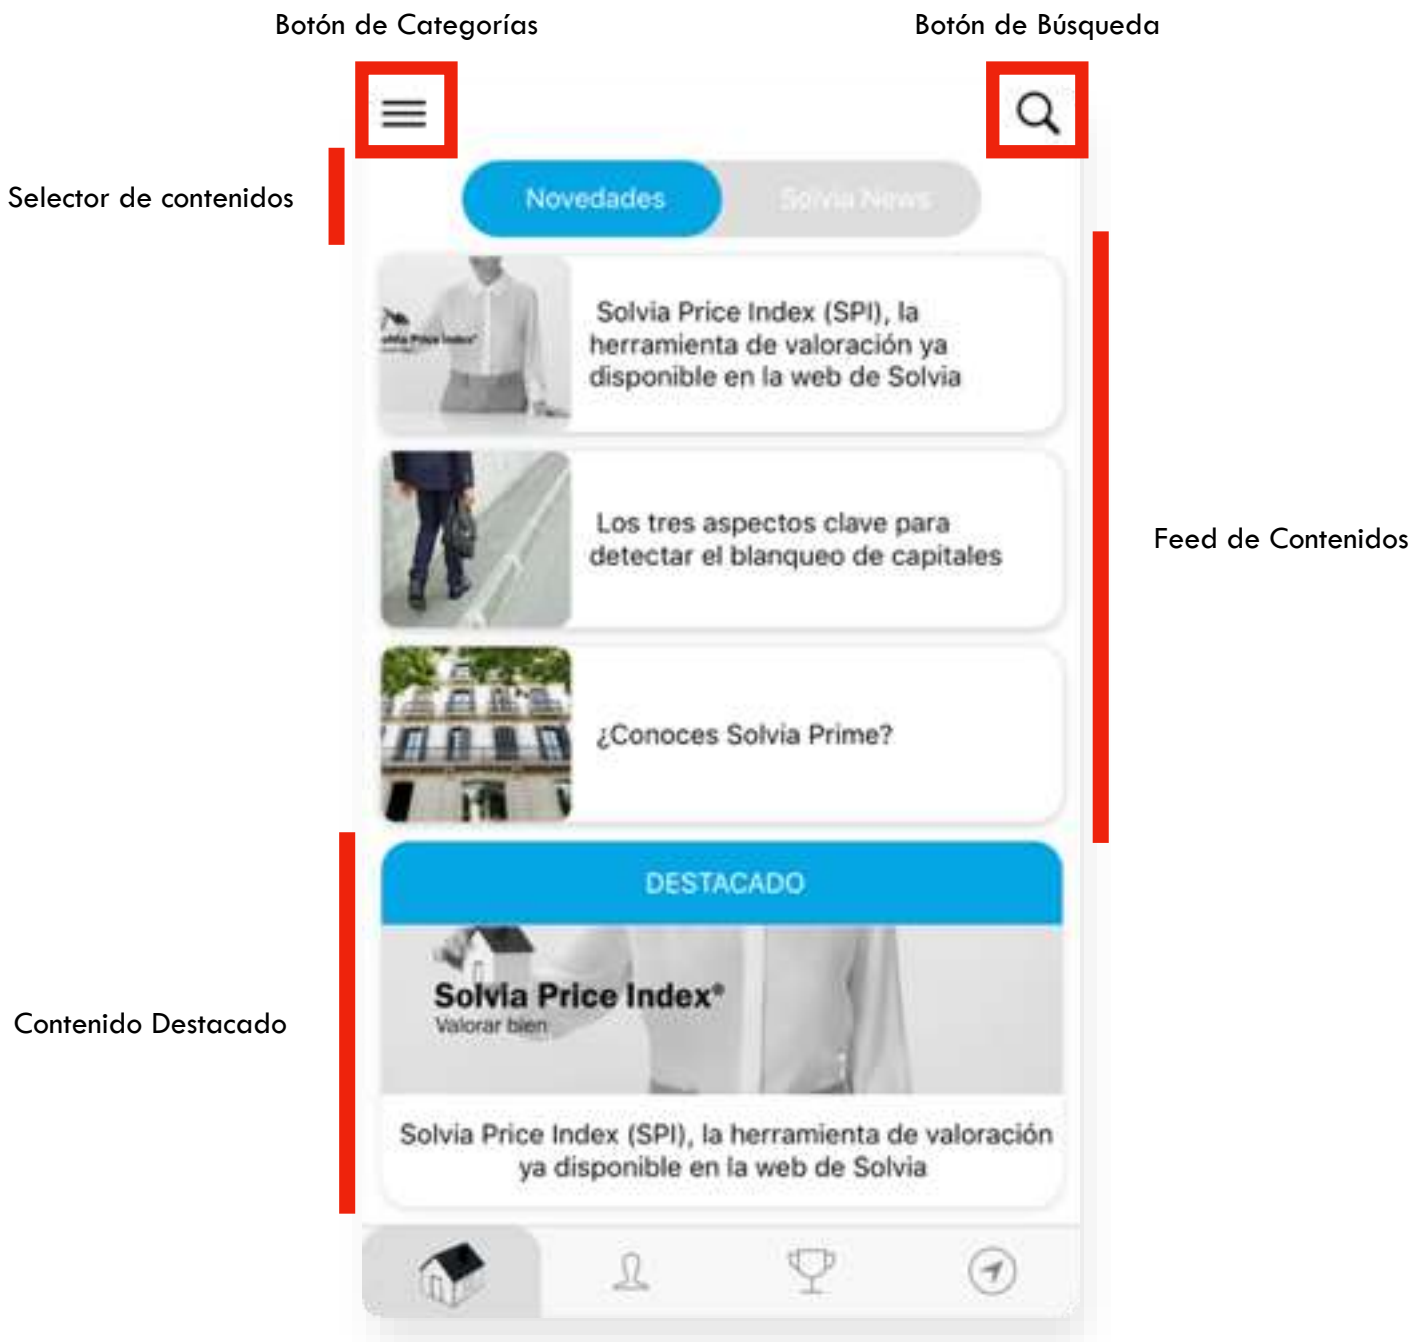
Botón de Categorías

Botón de Búsqueda

Selector de contenidos

Novedades

Solvia News

Solvia Price Index (SPI), la herramienta de valoración ya disponible en la web de Solvia

Los tres aspectos clave para detectar el blanqueo de capitales

¿Conoces Solvia Prime?

Feed de Contenidos

DESTACADO

Contenido Destacado

Solvia Price Index®
Valorar bien

Solvia Price Index (SPI), la herramienta de valoración ya disponible en la web de Solvia